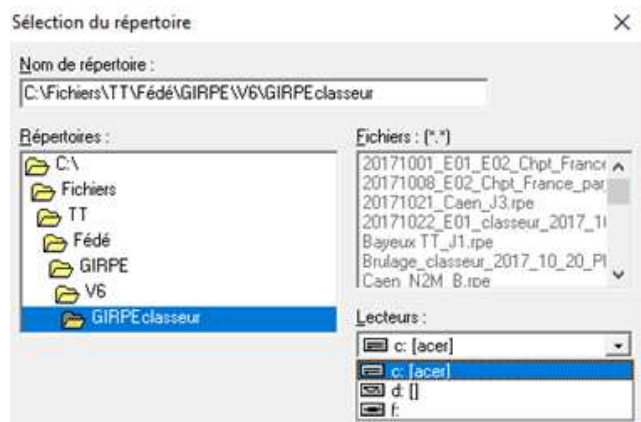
Sélection du répertoire

×

Nom de répertoire :

C:\Fichiers\TT\Fédé\GIRPE\V6\GIRPEclasseur

Répertoires :

C:\

Fichiers

TT

Fédé

GIRPE

V6

GIRPEclasseur

Fichiers : (*.*)

20171001_E01_E02_Chpt_France

20171008_E02_Chpt_France_par

20171021_Caen_J3.rpe

20171022_E01_classeur_2017_1

Bayeux TT_J1.rpe

Brulage_classeur_2017_10_20_P

Caen_N2M_B.rpe

Lecteurs :

c: [acer]

c: [acer]

d: []

f: